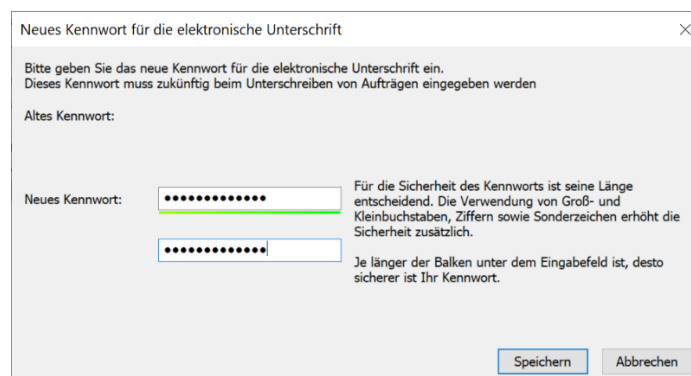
Neues Kennwort für die elektronische Unterschrift

×

Bitte geben Sie das neue Kennwort für die elektronische Unterschrift ein.
Dieses Kennwort muss zukünftig beim Unterschreiben von Aufträgen eingegeben werden

Altes Kennwort:

Neues Kennwort: •••••••••••••

•••••••••••••

Für die Sicherheit des Kennworts ist seine Länge entscheidend. Die Verwendung von Groß- und Kleinbuchstaben, Ziffern sowie Sonderzeichen erhöht die Sicherheit zusätzlich.

Je länger der Balken unter dem Eingabefeld ist, desto sicherer ist Ihr Kennwort.

Speichern Abbrechen